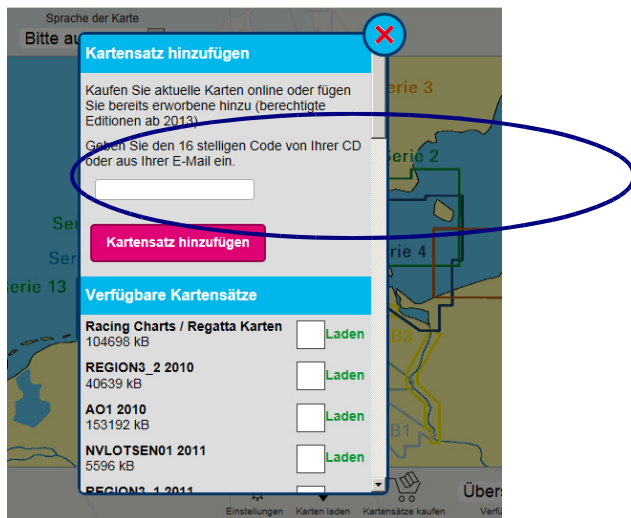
Sprache der Karte

Bitte au

Kartensatz hinzufügen

Kaufen Sie aktuelle Karten online oder fügen Sie bereits erworbene hinzu (berechtigte Editionen ab 2013)

Geben Sie den 16 stelligen Code von Ihrer CD oder aus Ihrer E-Mail ein.

Kartensatz hinzufügen

Verfügbare Kartensätze

Racing Charts / Regatta Karten
104698 kB
Laden

REGION3_2 2010
40639 kB
Laden

AO1 2010
153192 kB
Laden

NVLOTSEN01 2011
5596 kB
Laden

REGION3_1 2011

Serie 3
Serie 2
Serie 4
Serie 13
Seri
Se
B3
B1

Einstellungen
Karten laden
Kartensätze kaufen
Übers
Verfü